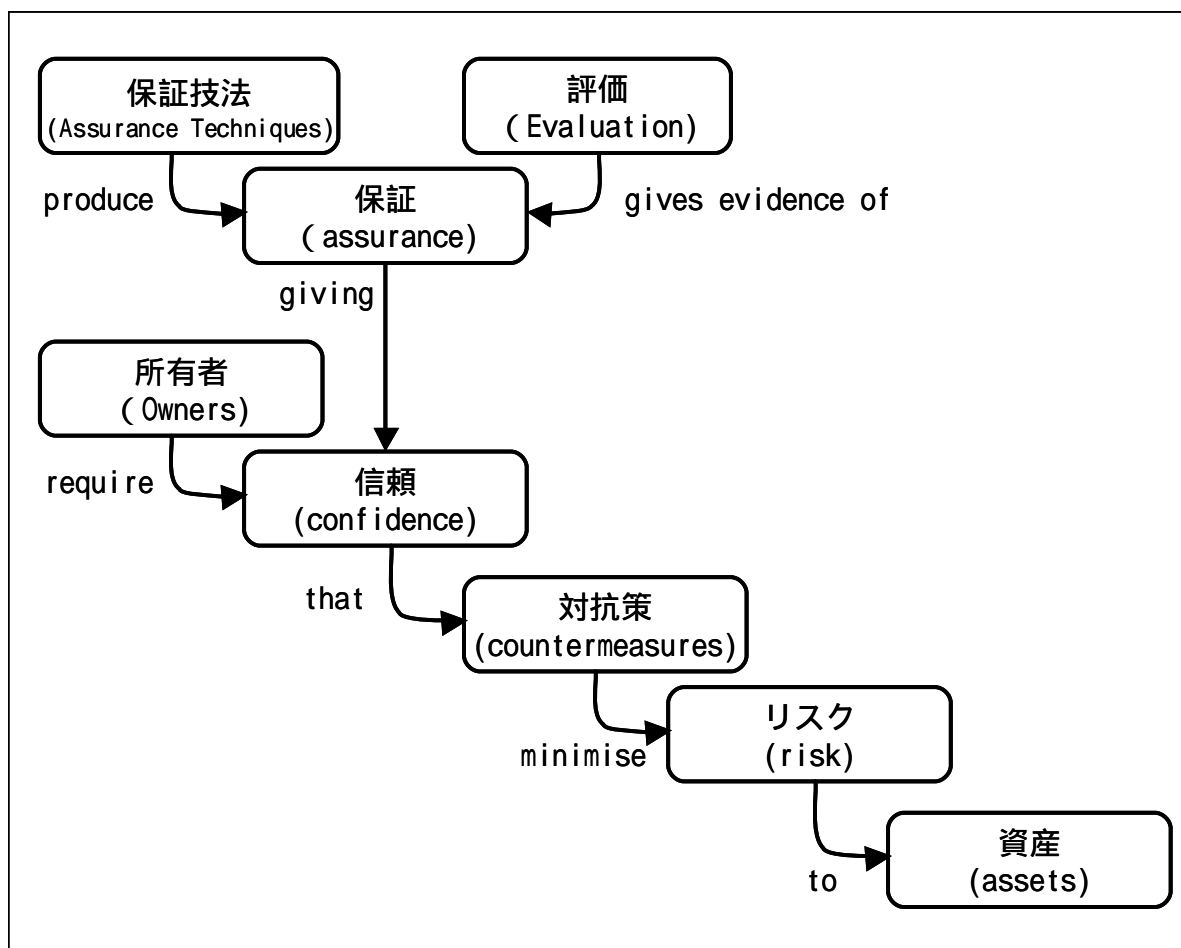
保証技法
(Assurance Techniques)

評価
(Evaluation)

produce

保証
(assurance)

gives evidence of

giving

所有者
(Owners)

require

信頼
(confidence)

that

対抗策
(countermeasures)

minimise

リスク
(risk)

to

資産
(assets)